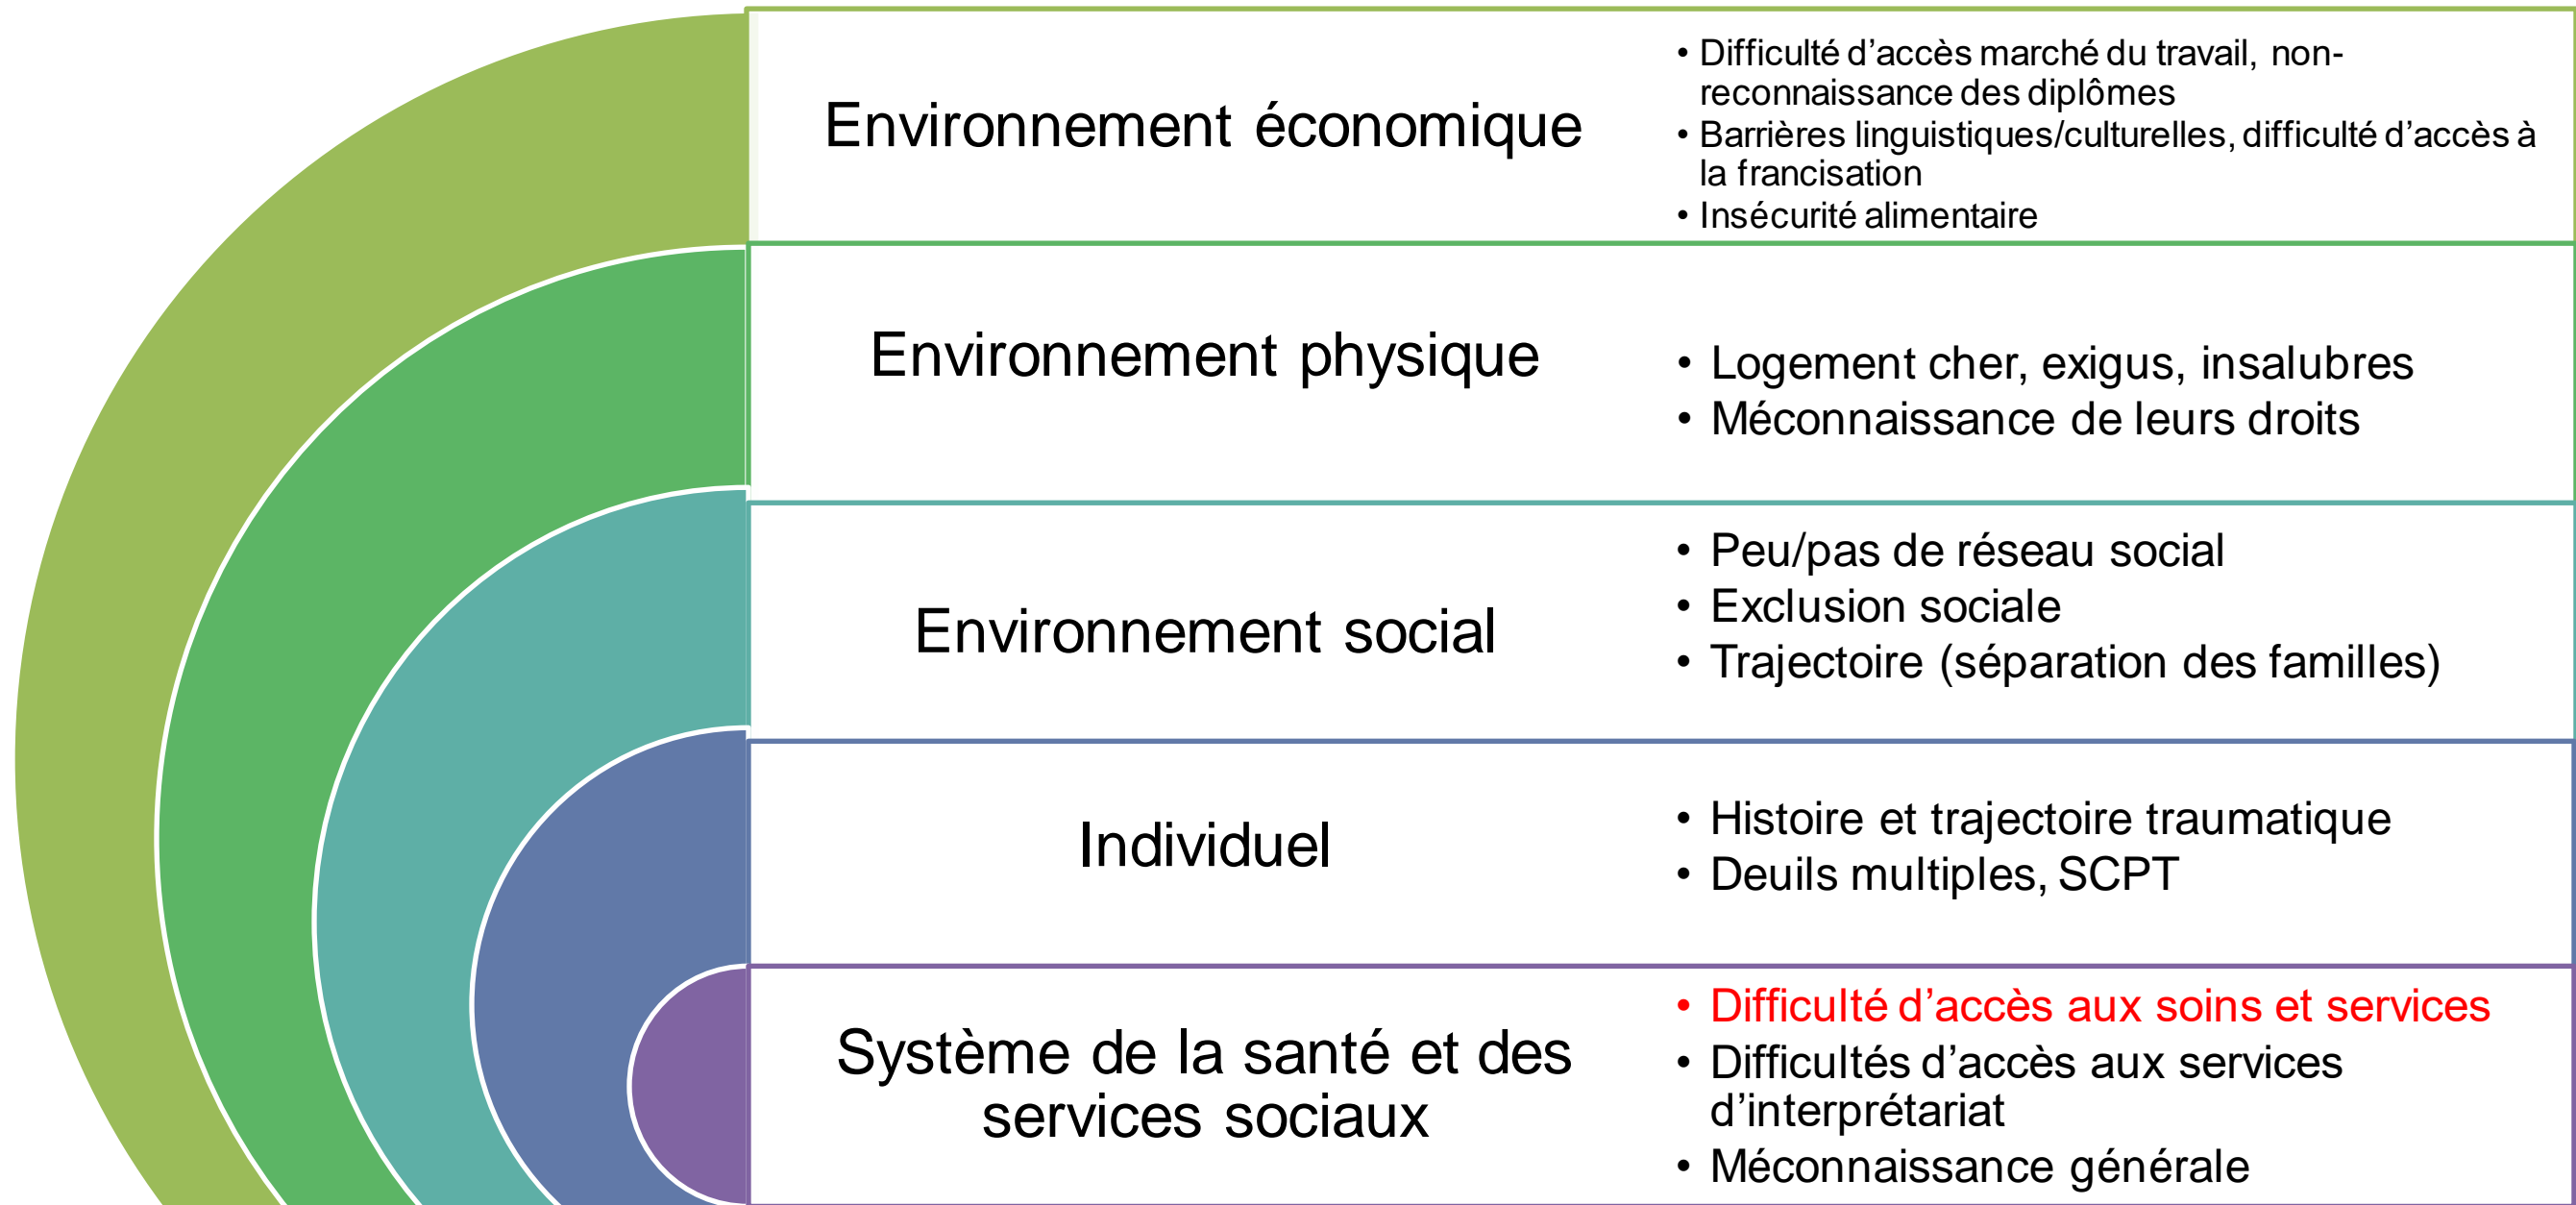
Environnement économique

• Difficulté d'accès marché du travail, non-reconnaissance des diplômes
• Barrières linguistiques/culturelles, difficulté d'accès à la francisation
• Insécurité alimentaire

Environnement physique

• Logement cher, exigus, insalubres
• Méconnaissance de leurs droits

Environnement social

• Peu/pas de réseau social
• Exclusion sociale
• Trajectoire (séparation des familles)

Individuel

• Histoire et trajectoire traumatique
• Deuils multiples, SCPT

Système de la santé et des services sociaux

• Difficulté d'accès aux soins et services
• Difficultés d'accès aux services d'interprétariat
• Méconnaissance générale